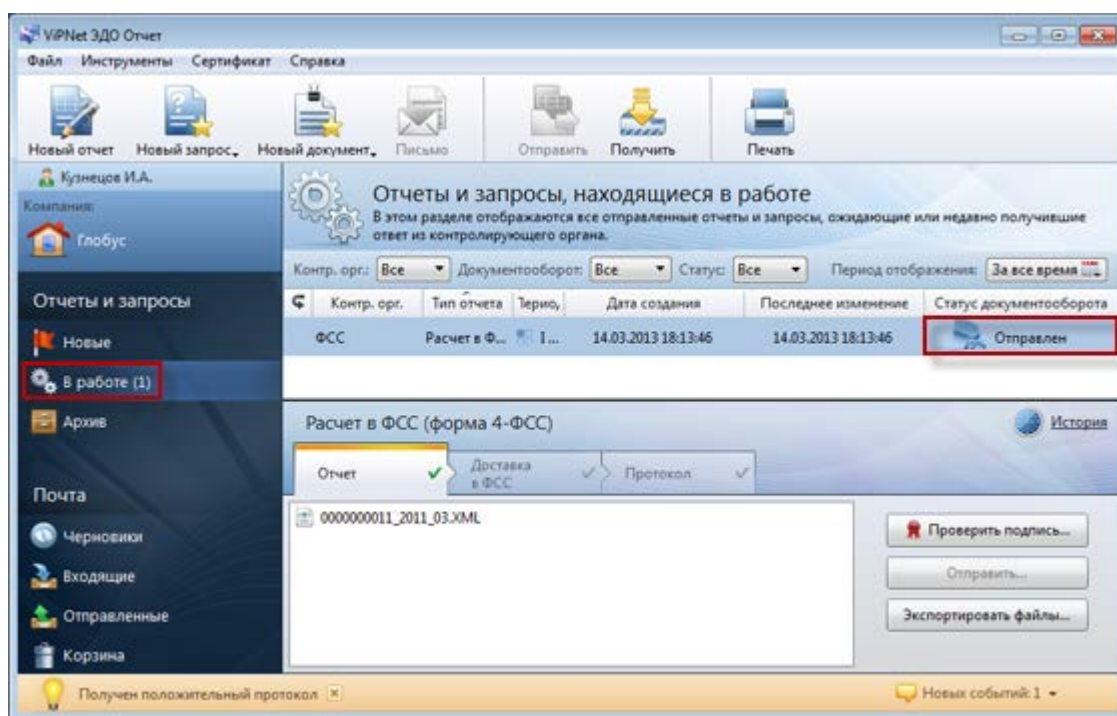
ViPNet ЭДО Отчет

Файл Инструменты Сертификат Справка

Новый отчет Новый запрос Новый документ Письмо Отправить Получить Печать

Кузнецов И.А.

Компания:

Глобус

Отчеты и запросы

Новые

В работе (1)

Архив

Почта

Черновики

Входящие

Отправленные

Корзина

Отчеты и запросы, находящиеся в работе

В этом разделе отображаются все отправленные отчеты и запросы, ожидающие или недавно получившие ответ из контролирующего органа.

Контр. орг.: Все Документооборот: Все Статус: Все Период отображения: За все время

| Контр. орг. | Тип отчета | Перио, | Дата создания | Последнее изменение | Статус документооборота |
|---|---|---|---|---|---|
| ФСС | Расчет в Ф... | I... | 14.03.2013 18:13:46 | 14.03.2013 18:13:46 | Отправлен |

Расчет в ФСС (форма 4-ФСС)

История

Отчет Доставка в ФСС Протокол

0000000011_2011_03.XML

Проверить подпись...

Отправить...

Экспортировать файлы...

Получен положительный протокол

Новых событий: 1